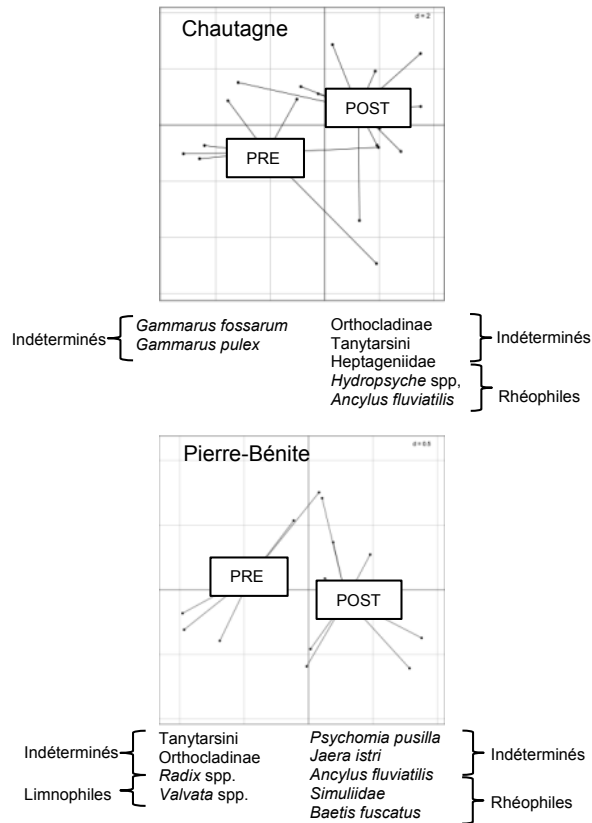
Chautagne

d = 2

POST

PRE

Indéterminés

*Gammarus fossarum*
*Gammarus pulex*

Orthocladinae
Tanytarsini
Heptageniidae
*Hydropsyche* spp,
*Ancylus fluviatilis*

Indéterminés

Rhéophiles

Pierre-Bénite

d = 0.5

PRE

POST

Indéterminés

Limnophiles

Tanytarsini
Orthocladinae
*Radix* spp.
*Valvata* spp.

*Psychomia pusilla*
*Jaera istri*
*Ancylus fluviatilis*
Simuliidae
*Baetis fuscatus*

Indéterminés

Rhéophiles